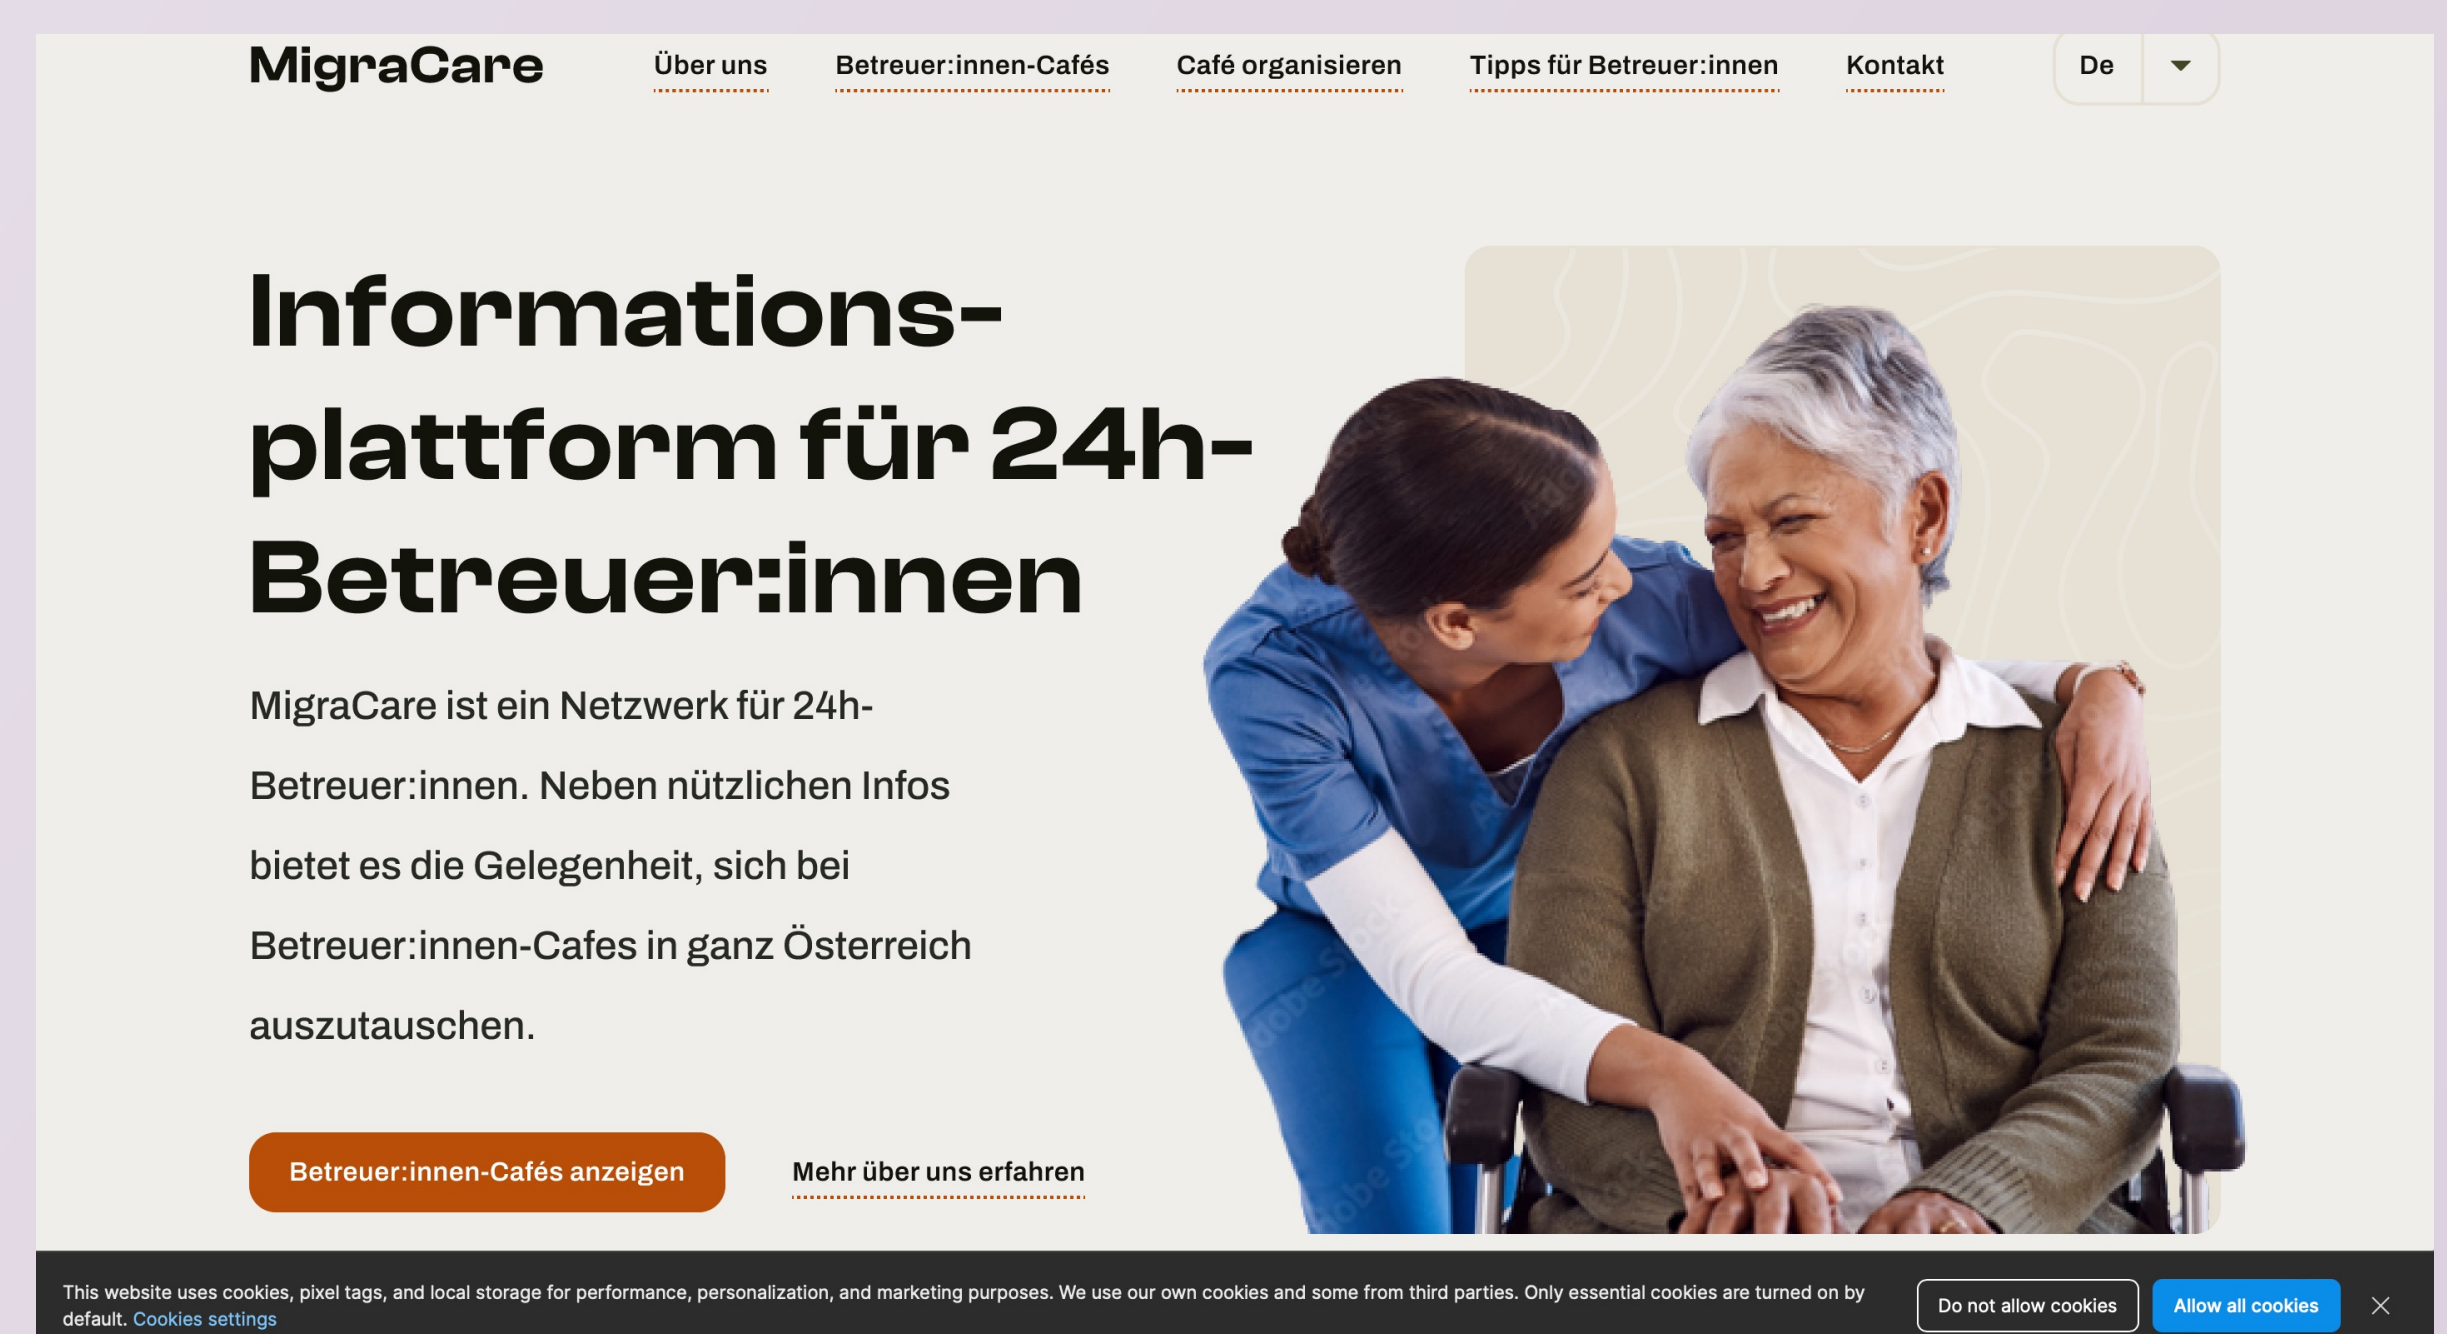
MigraCare

Über uns Betreuer:innen-Cafés Café organisieren Tipps für Betreuer:innen Kontakt De

Informations-plattform für 24h-Betreuer:innen

MigraCare ist ein Netzwerk für 24h-Betreuer:innen. Neben nützlichen Infos bietet es die Gelegenheit, sich bei Betreuer:innen-Cafes in ganz Österreich auszutauschen.

Betreuer:innen-Cafés anzeigen

Mehr über uns erfahren

This website uses cookies, pixel tags, and local storage for performance, personalization, and marketing purposes. We use our own cookies and some from third parties. Only essential cookies are turned on by default. Cookies settings

Do not allow cookies

Allow all cookies